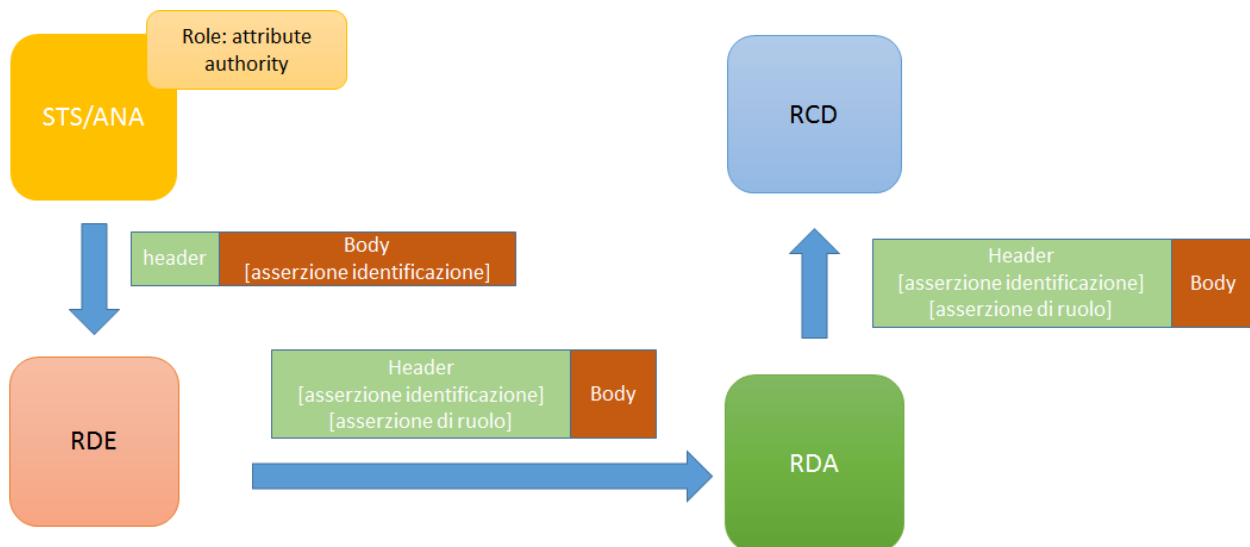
Role: attribute authority

STS/ANA

header

Body
[asserzione identificazione]

RDE

Header
[asserzione identificazione]
[asserzione di ruolo]

Body

RDA

RCD

Header
[asserzione identificazione]
[asserzione di ruolo]

Body